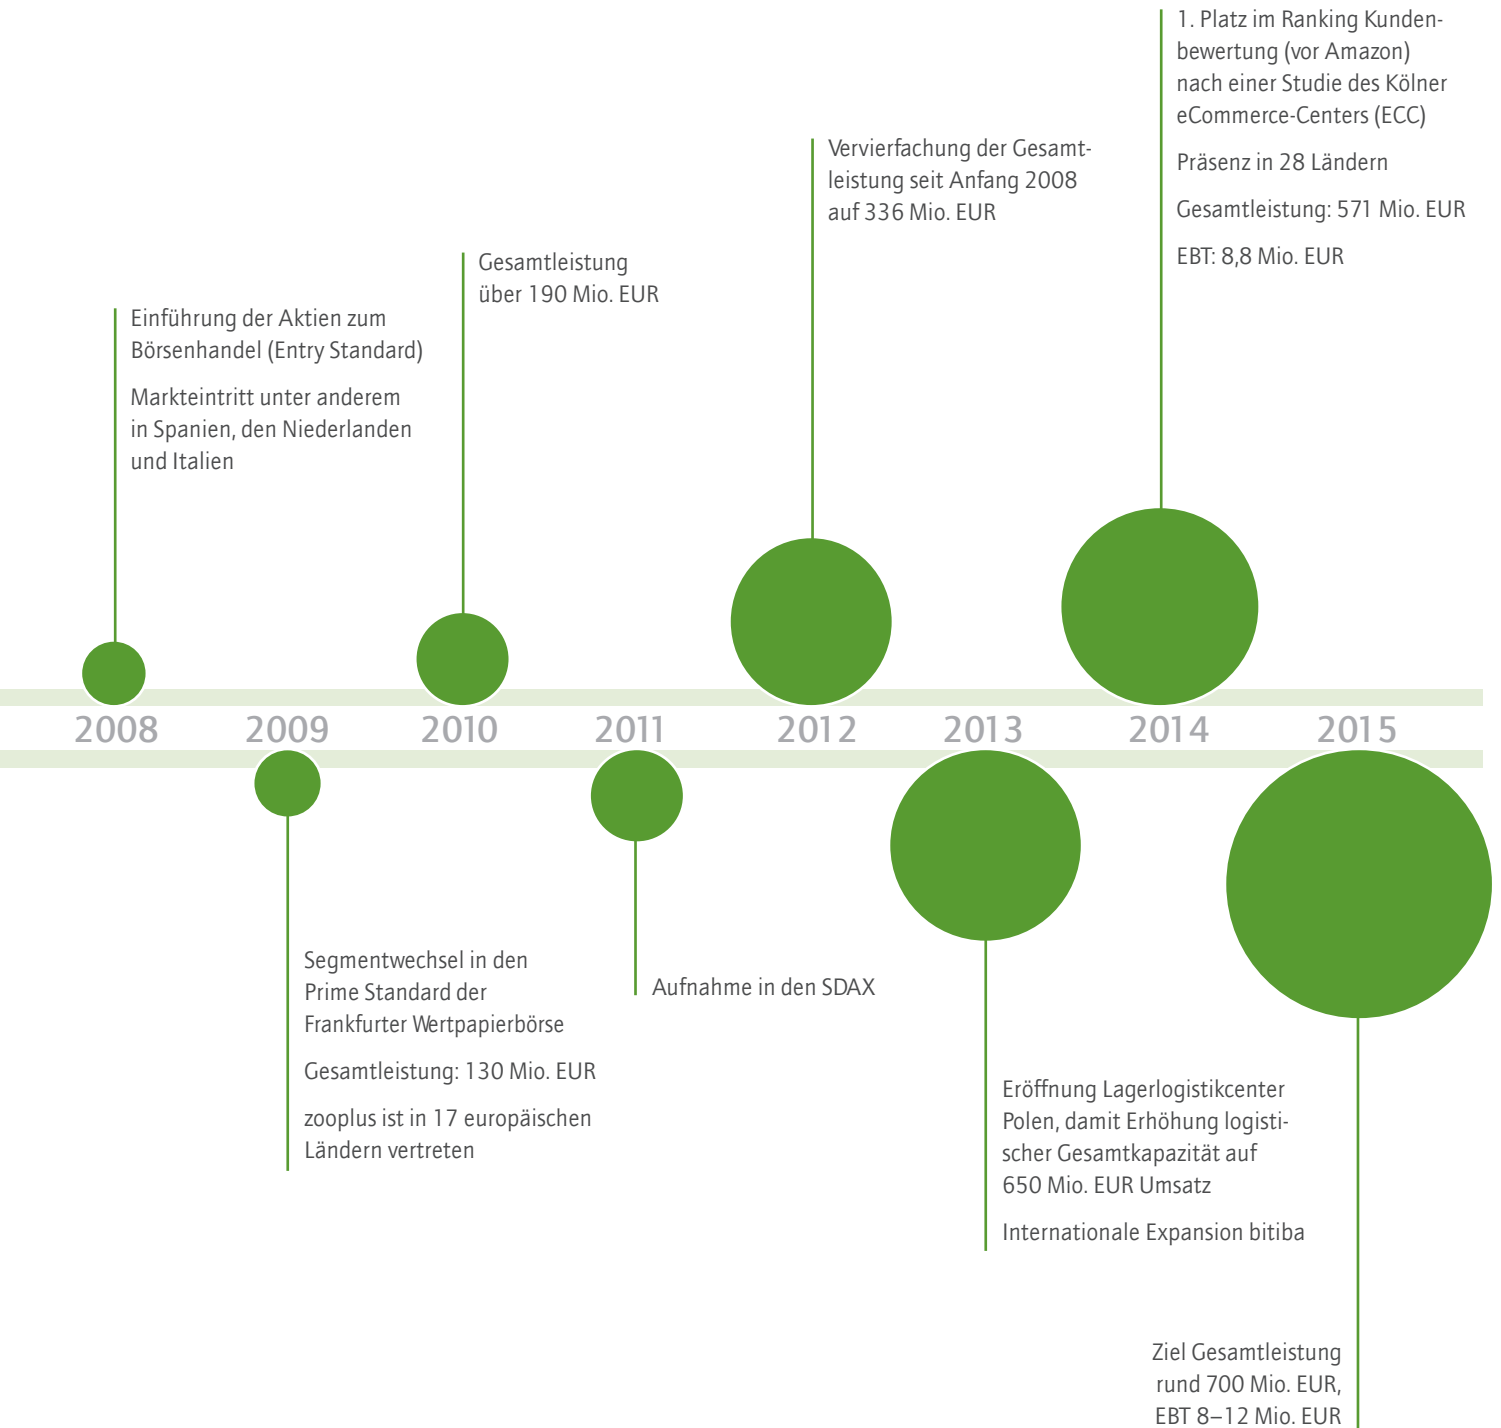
1. Platz im Ranking Kundenbewertung (vor Amazon) nach einer Studie des Kölner eCommerce-Centers (ECC)

Präsenz in 28 Ländern

Gesamtleistung: 571 Mio. EUR

EBT: 8,8 Mio. EUR

Vervierfachung der Gesamtleistung seit Anfang 2008 auf 336 Mio. EUR

Gesamtleistung über 190 Mio. EUR

Einführung der Aktien zum Börsenhandel (Entry Standard)

Markteintritt unter anderem in Spanien, den Niederlanden und Italien

2008 2009 2010 2011 2012 2013 2014 2015

Segmentwechsel in den Prime Standard der Frankfurter Wertpapierbörse

Gesamtleistung: 130 Mio. EUR

zooplus ist in 17 europäischen Ländern vertreten

Aufnahme in den SDAX

Eröffnung Lagerlogistikcenter Polen, damit Erhöhung logistischer Gesamtkapazität auf 650 Mio. EUR Umsatz

Internationale Expansion bitiba

Ziel Gesamtleistung rund 700 Mio. EUR, EBT 8–12 Mio. EUR